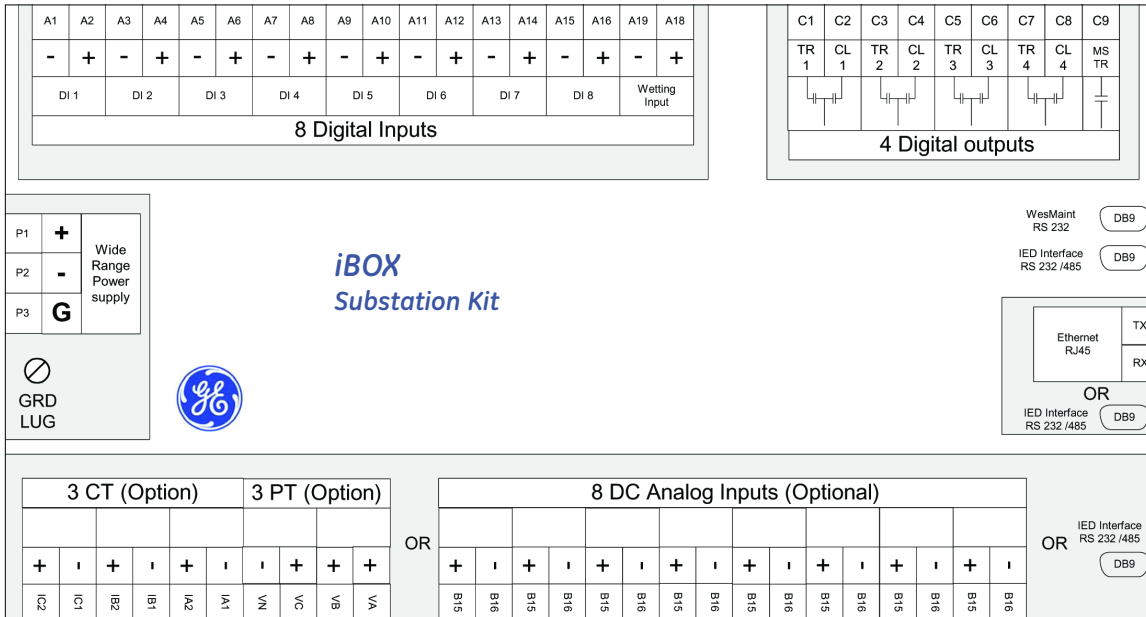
| A1 | A2 | A3 | A4 | A5 | A6 | A7 | A8 | A9 | A10 | A11 | A12 | A13 | A14 | A15 | A16 | A19 | A18 |
|---|---|---|---|---|---|---|---|---|---|---|---|---|---|---|---|---|---|
| - | + | - | + | - | + | - | + | - | + | - | + | - | + | - | + | - | + |
| DI 1 | | DI 2 | | DI 3 | | DI 4 | | DI 5 | | DI 6 | | DI 7 | | DI 8 | | Wetting Input | |

8 Digital Inputs

| C1 | C2 | C3 | C4 | C5 | C6 | C7 | C8 | C9 |
|---|---|---|---|---|---|---|---|---|
| TR 1 | CL 1 | TR 2 | CL 2 | TR 3 | CL 3 | TR 4 | CL 4 | MS TR |

4 Digital outputs

| P1 | + | Wide Range Power supply |
|---|---|---|
| P2 | - | |
| P3 | G | |

GRD LUG

iBOX
Substation Kit

WesMaint RS 232 DB9

IED Interface RS 232 /485 DB9

Ethernet RJ45 TX RX

OR

IED Interface RS 232 /485 DB9

3 CT (Option)

| + | - | + | - | + | - |
|---|---|---|---|---|---|
| IC2 | IC1 | IB2 | IB1 | IA2 | IA1 |

3 PT (Option)

| - | + | + | + |
|---|---|---|---|
| VN | VC | VB | VA |

OR

8 DC Analog Inputs (Optional)

| + | - | + | - | + | - | + | - | + | - | + | - | + | - | + | - |
|---|---|---|---|---|---|---|---|---|---|---|---|---|---|---|---|
| B15 | B16 | B15 | B16 | B15 | B16 | B15 | B16 | B15 | B16 | B15 | B16 | B15 | B16 | B15 | B16 |

OR

IED Interface RS 232 /485 DB9